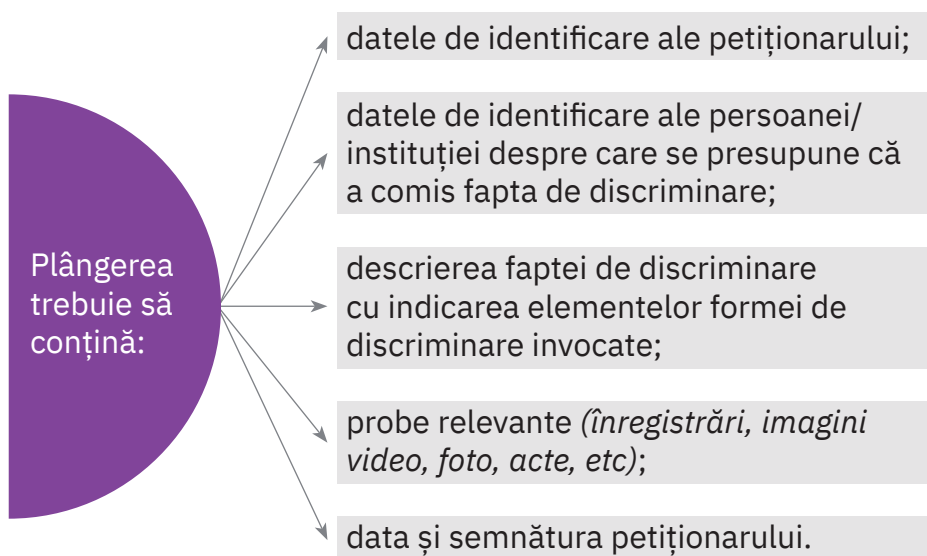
Plângerea trebuie să conțină:

datele de identificare ale petiționarului;

datele de identificare ale persoanei/ instituției despre care se presupune că a comis fapta de discriminare;

descrierea faptei de discriminare cu indicarea elementelor formei de discriminare invocate;

probe relevante *(înregistrări, imagini video, foto, acte, etc)*;

data și semnătura petiționarului.